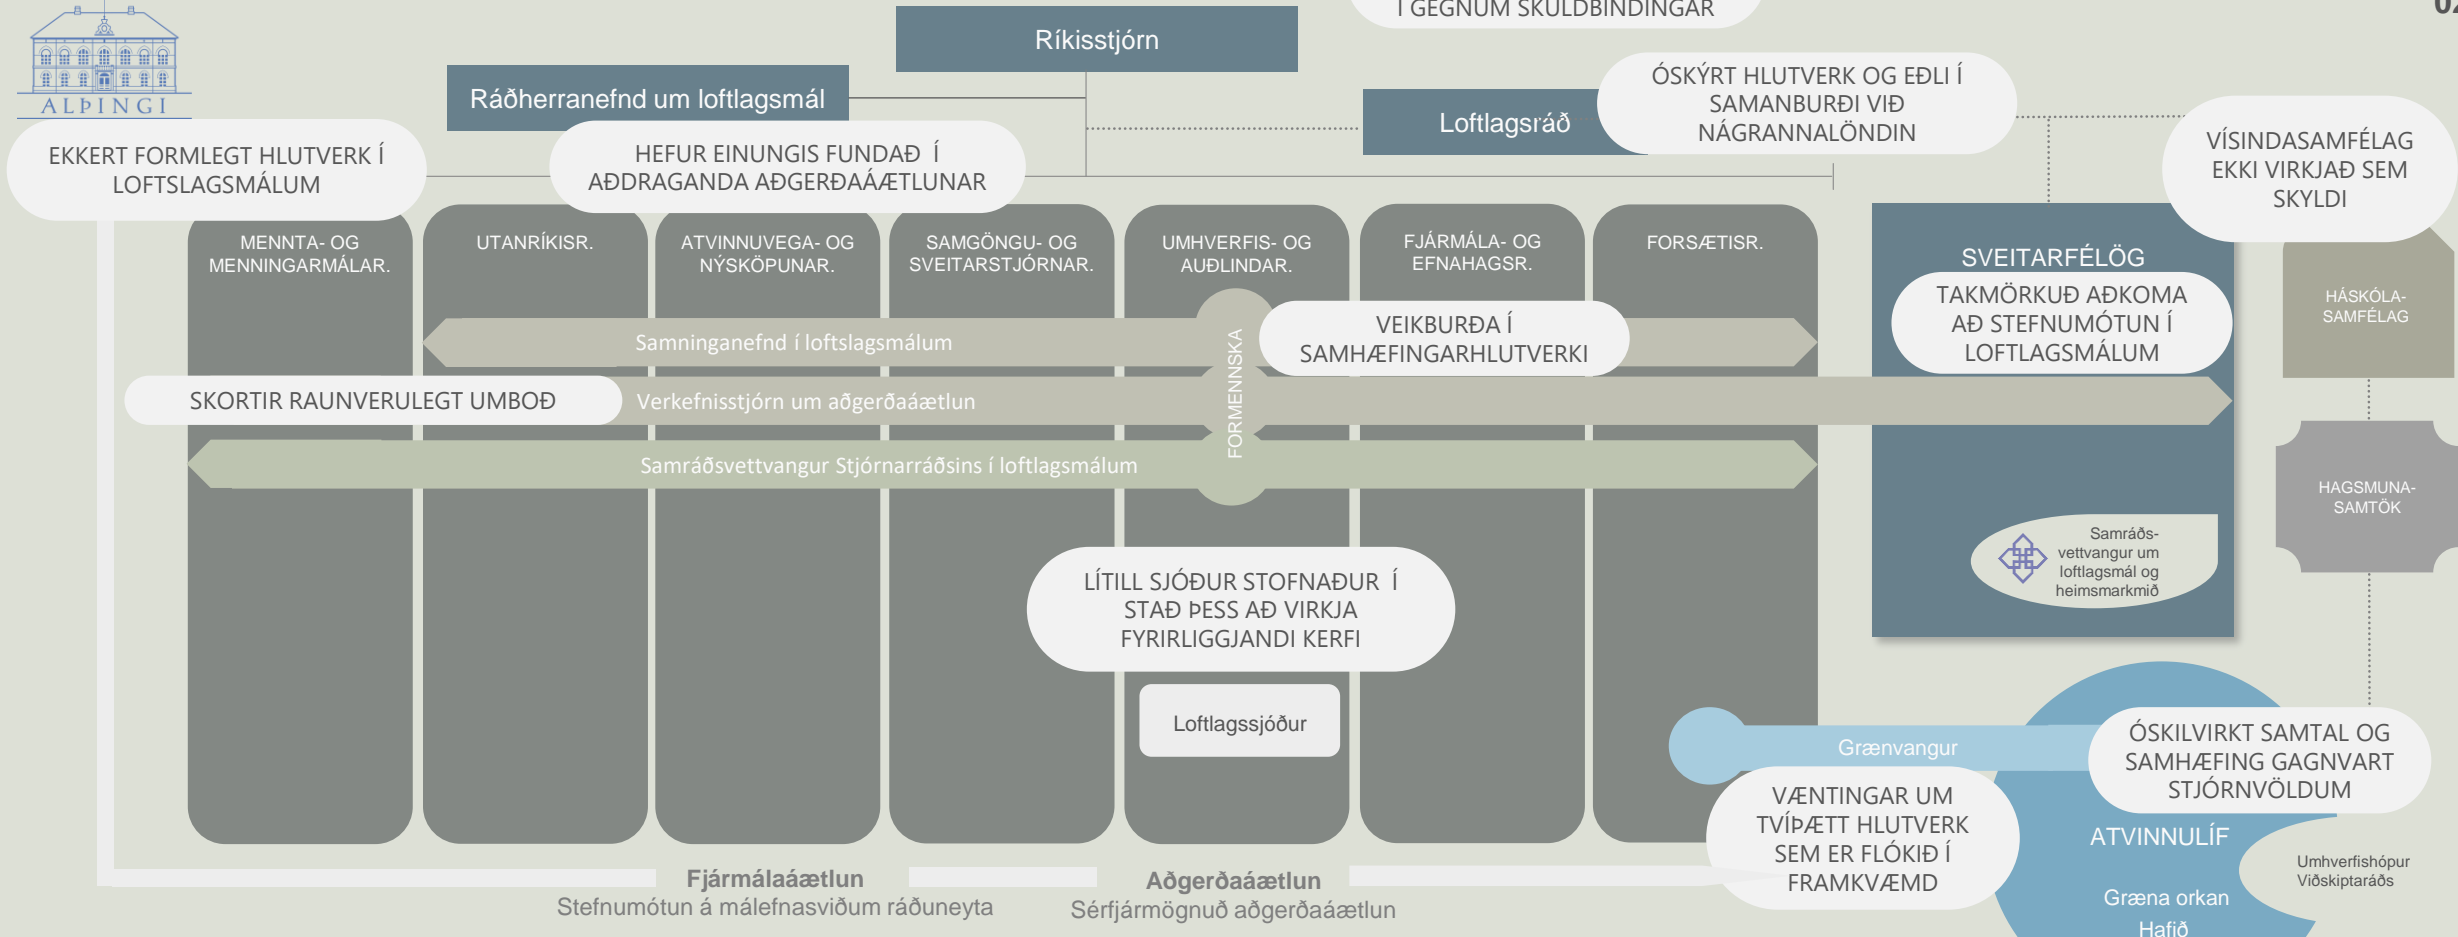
ALÞINGI

Ríkisstjórn

Í GEGNUM SKULDBINDINGAR

Ráðherranefnd um loftlagsmál

Loftlagsráð

ÓSKÝRT HLUTVERK OG EÐLI Í SAMANBURÐI VIÐ NÁGRANNALÖNDIN

EKKERT FORMLEGT HLUTVERK Í LOFTSLAGSMÁLUM

HEFUR EINUNGIS FUNDAÐ Í AÐDRAGANDA AÐGERÐAÁÆTLUNAR

VÍSINDASAMFÉLAG EKKI VIRKJAÐ SEM SKYLDI

MENNTA- OG MENNINGARMÁLAR.

UTANRÍKISR.

ATVINNUVEGA- OG NÝSKÖPUNAR.

SAMGÖNGU- OG SVEITARSTJÓRNAR.

UMHVERFIS- OG AUÐLINDAR.

FJÁRMÁLA- OG EFNAHAGSR.

FORSÆTISR.

SVEITARFÉLÖG

TAKMÖRKUÐ AÐKOMA AÐ STEFNUMÓTUN Í LOFTLAGSMÁLUM

HÁSKÓLA-SAMFÉLAG

Samninganefnd í loftslagsmálum

VEIKBURÐA Í SAMHÆFINGARHLUTVERKI

FORMENNSKA

SKORTIR RAUNVERULEGT UMBOÐ

Verkefnisstjórn um aðgerðaáætlun

Samráðsvettvangur Stjórnarráðsins í loftlagsmálum

HAGSMUNA-SAMTÖK

Samráðs-vettvangur um loftlagsmál og heimsmarkmið

LÍTILL SJÓÐUR STOFNAÐUR Í STAÐ ÞESS AÐ VIRKJA FYRIRLIGGJANDI KERFI

Loftlagssjóður

Grænvangur

ÓSKILVIRKT SAMTAL OG SAMHÆFING GAGNVART STJÓRNVÖLDUM

VÆNTINGAR UM TVÍÞÆTT HLUTVERK SEM ER FLÓKIÐ Í FRAMKVÆMD

ATVINNULÍF

Umhverfishópur
Viðskiptaráðs

Græna orkan

Hafið

Fjármálaáætlun
Stefnumótun á málefnasviðum ráðuneyta

Aðgerðaáætlun
Sérfjármögnuð aðgerðaáætlun